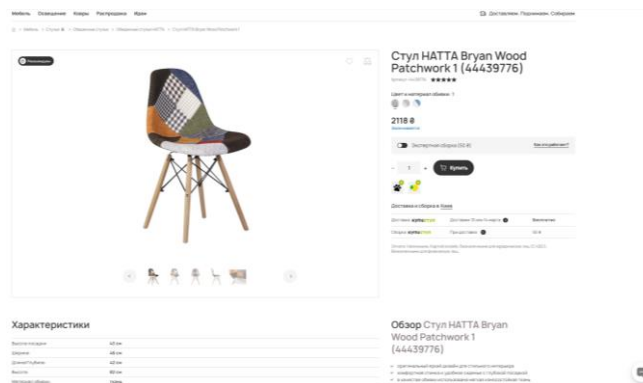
Мебель Освещение Ковры Распродажа Идеи

Доставляем. Поднимаем. Собираем

Рекомендуем

Стул HATTA Bryan Wood Patchwork 1 (44439776)

★★★★★

Цвет и материал обивки

2118 ₴

Экспертная сборка

Купить

Доставка и сборка в Киев

Характеристики

Обзор Стул HATTA Bryan Wood Patchwork 1 (44439776)